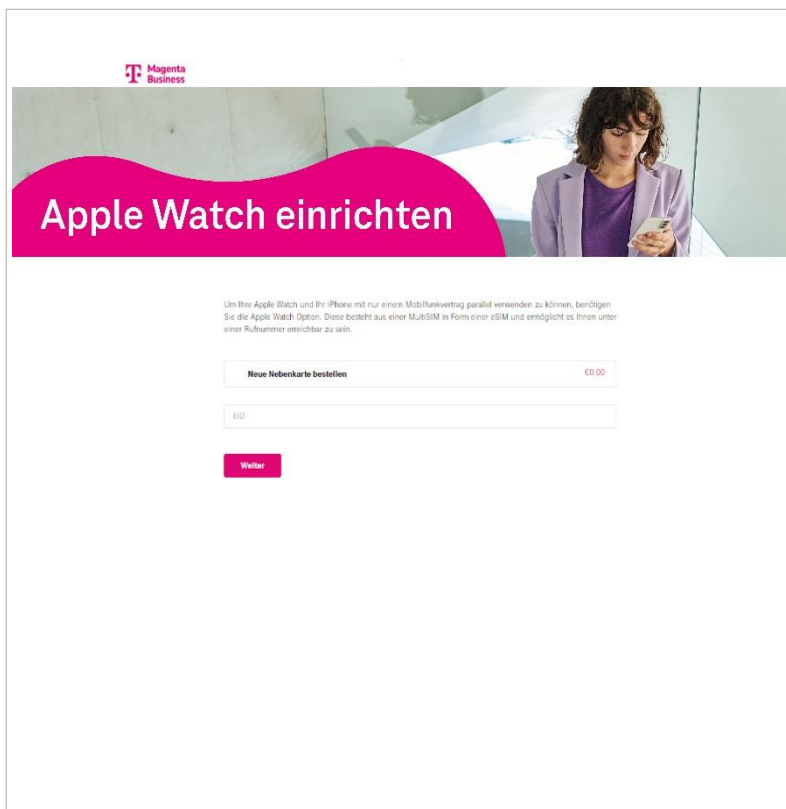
Magenta Business

Apple Watch einrichten

Um Ihre Apple Watch und Ihr iPhone mit nur einem Mobilfunkvertrag parallel verwenden zu können, benötigen Sie die Apple Watch Option. Diese besteht aus einer MultiSIM in Form einer eSIM und ermöglicht es Ihnen unter einer Rufnummer erreichbar zu sein.

Neue Nebenkarte bestellen €0.00

EID

Weiter